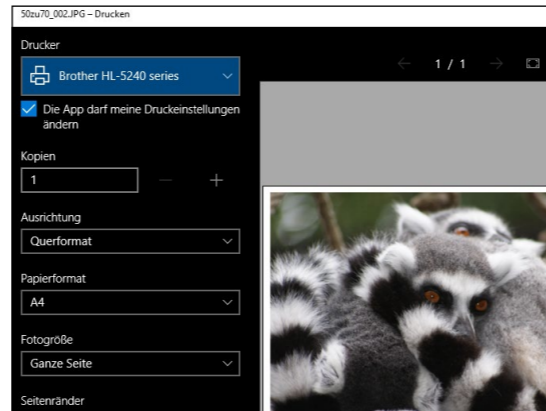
50zu70_002.JPG – Drucken

Drucker

Brother HL-5240 series

Die App darf meine Druckeinstellungen ändern

1 / 1

Kopien

1

Ausrichtung

Querformat

Papierformat

A4

Fotogröße

Ganze Seite

Seitenränder